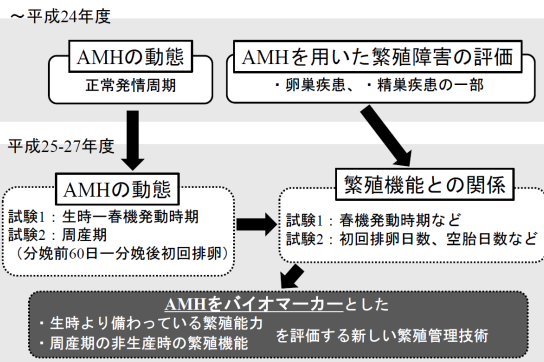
〜平成24年度

AMHの動態
正常発情周期

AMHを用いた繁殖障害の評価
・卵巣疾患、・精巣疾患の一部

平成25-27年度

AMHの動態
試験1：生時ー春機発動時期
試験2：周産期
（分娩前60日ー分娩後初回排卵）

繁殖機能との関係
試験1：春機発動時期など
試験2：初回排卵日数、空胎日数など

AMHをバイオマーカーとした
・生時より備わっている繁殖能力
・周産期の非生産時の繁殖機能
を評価する新しい繁殖管理技術